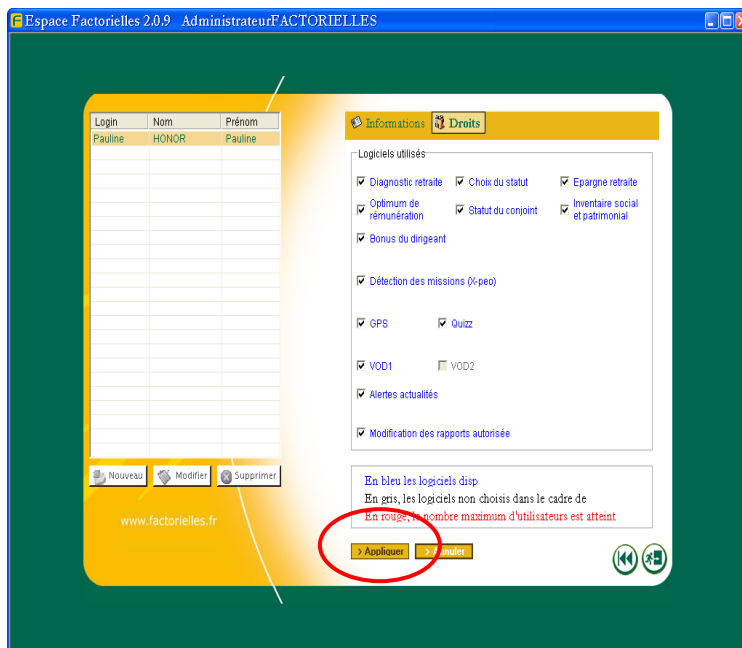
Espace Factorielles 2.0.9 AdministrateurFACTORIELLES

| Login | Nom | Prénom |
|---|---|---|
| Pauline | HONOR | Pauline |

Nouveau Modifier Supprimer

www.factorielles.fr

Informations Droits

Logiciels utilisés

Diagnostic retraite
Choix du statut
Epargne retraite
Optimum de rémunération
Statut du conjoint
Inventaire social et patrimonial
Bonus du dirigeant
Détection des missions (X-peo)
GPS
Quizz
VOD1
VOD2
Alertes actualités
Modification des rapports autorisée

En bleu les logiciels disp
En gris, les logiciels non choisis dans le cadre de
En rouge, le nombre maximum d'utilisateurs est atteint

> Appliquer > Annuler